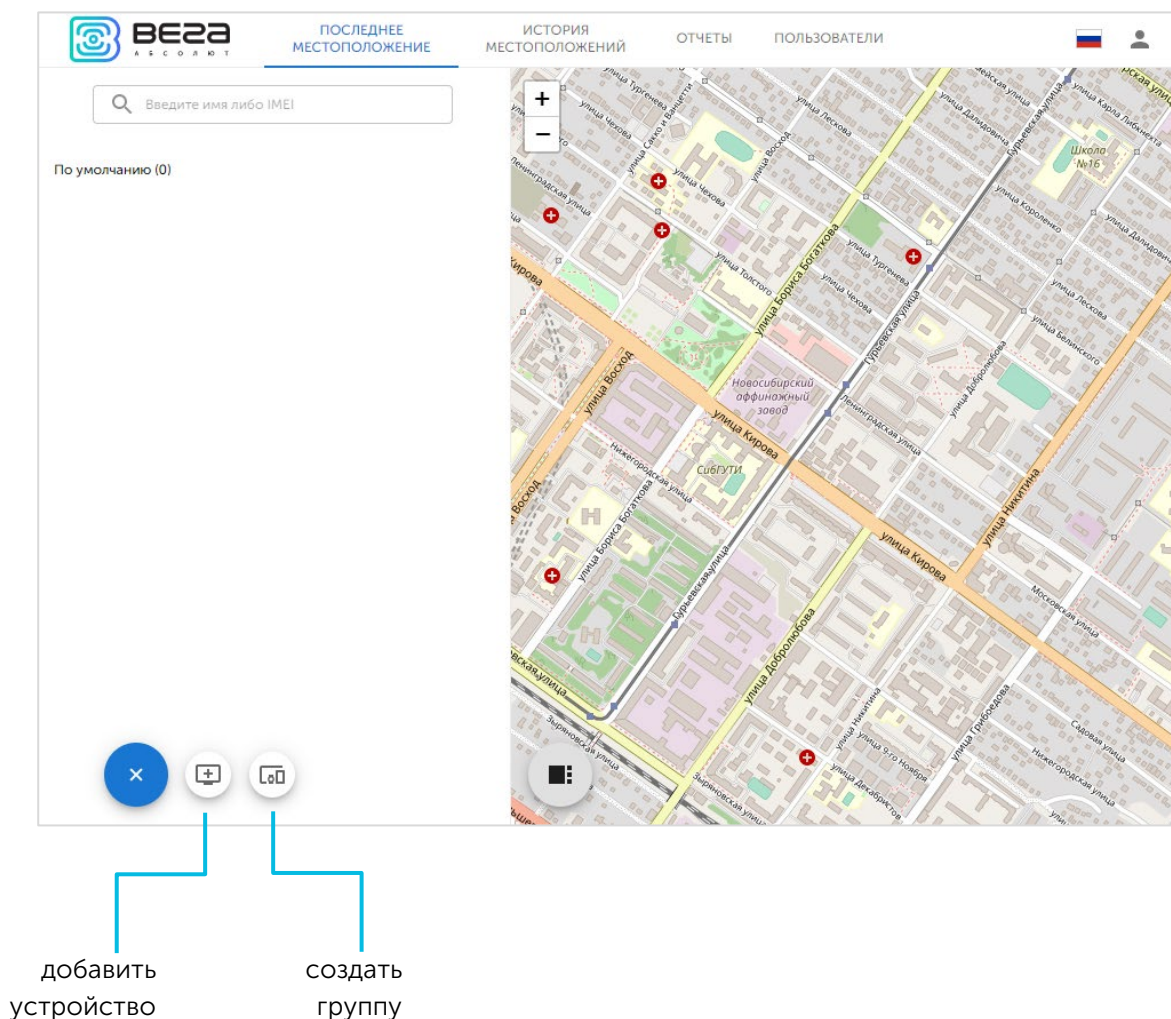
ВЕГА АБСОЛЮТ

ПОСЛЕДНЕЕ МЕСТОПОЛОЖЕНИЕ

ИСТОРИЯ МЕСТОПОЛОЖЕНИЙ

ОТЧЕТЫ

ПОЛЬЗОВАТЕЛИ

Введите имя либо IMEI

По умолчанию (0)

+
−

улица Тургенева
улица Чехова
улица Сакко и Ванцетти
улица Лескова
улица Восход
Ленинградская улица
улица Чехова
улица Толстого
улица Бориса Богаткова
улица Тургенева
улица Чехова
Гурьевская улица
улица Дальдовича
Гурьевская улица
улица Карла Либкнехта
Школа №16
улица Короленко
улица Лескова
улица Белинского
улица Кирова
улица Восход
Новосибирский аффинажный завод
улица Кирова
Ленинградская улица
улица Добролюбова
СибГУТИ
Нижегородская улица
улица Бориса Богаткова
улица Восход
Гурьевская улица
улица Кирова
улица Никитина
Московская улица
улица Добролюбова
улица Никитина
улица 9-го Ноября
улица Декабристов
улица Грибоедова
Садовая улица
Нижегородская улица
Зыряновская улица

×

добавить устройство

создать группу